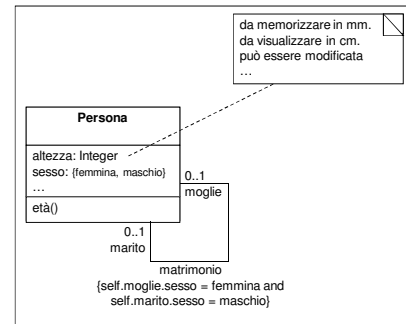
da memorizzare in mm.
da visualizzare in cm.
può essere modificata
…

Persona

altezza: Integer
sesso: {femmina, maschio}
…

età()

0..1
moglie

0..1
marito

matrimonio
{self.moglie.sesso = femmina and
self.marito.sesso = maschio}